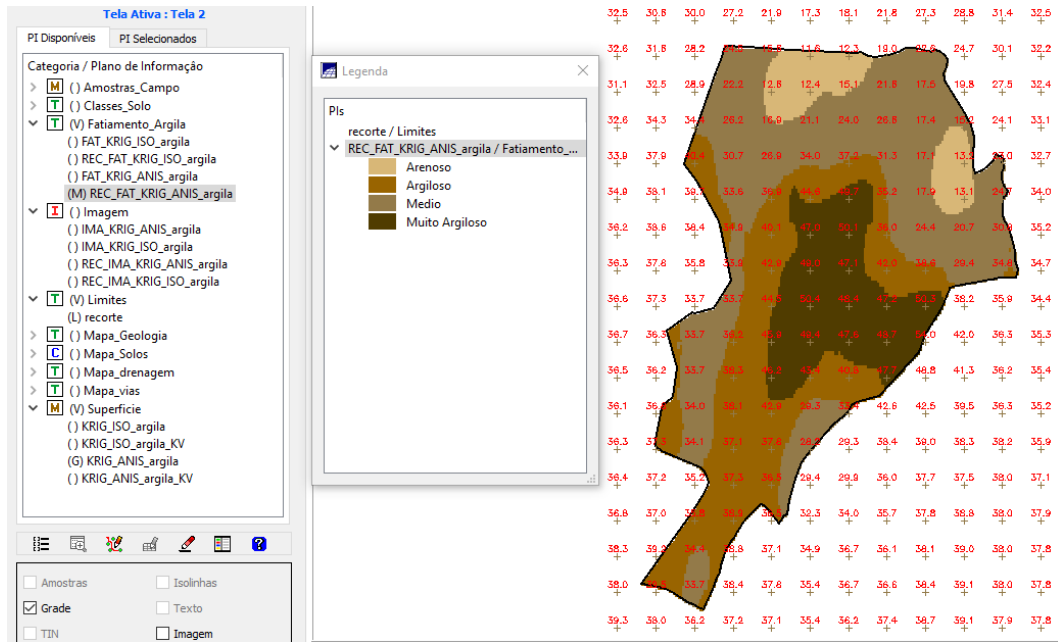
Tela Ativa : Tela 2

PI Disponíveis | PI Selecionados

Categoria / Plano de Informação
M () Amostras_Campo
T () Classes_Solo
T (V) Fatiamento_Argila
() FAT_KRIG_ISO_argila
() REC_FAT_KRIG_ISO_argila
() FAT_KRIG_ANIS_argila
(M) REC_FAT_KRIG_ANIS_argila
I () Imagem
() IMA_KRIG_ANIS_argila
() IMA_KRIG_ISO_argila
() REC_IMA_KRIG_ANIS_argila
() REC_IMA_KRIG_ISO_argila
T (V) Limites
(L) recorte
T () Mapa_Geologia
C () Mapa_Solos
T () Mapa_drenagem
T () Mapa_vias
M (V) Superficie
() KRIG_ISO_argila
() KRIG_ISO_argila_KV
(G) KRIG_ANIS_argila
() KRIG_ANIS_argila_KV

Amostras | Isolinhas
Grade | Texto
TIN | Imagem

Legenda
PIs
recorte / Limites
REC_FAT_KRIG_ANIS_argila / Fatiamento_...
Arenoso
Argiloso
Medio
Muito Argiloso

32.5 30.8 30.0 27.2 21.9 17.3 18.1 21.8 27.3 28.8 31.4 32.5
32.6 31.8 28.2 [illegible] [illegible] 11.6 12.3 19.0 22.6 24.7 30.1 32.2
31.1 32.5 28.9 22.2 12.8 12.4 15.1 21.8 17.5 19.8 27.5 32.4
32.6 34.3 34.4 26.2 16.9 21.1 24.0 26.8 17.4 15.2 24.1 33.1
33.9 37.9 40.4 30.7 26.9 34.0 37.2 31.3 17.1 13.5 23.0 32.7
34.9 38.1 39.3 33.6 36.9 44.6 46.7 35.2 17.9 13.1 24.7 34.0
36.2 38.8 38.4 34.9 40.1 47.0 50.1 36.0 24.4 20.7 30.9 35.2
36.3 37.8 35.8 33.9 42.9 49.0 47.1 42.0 38.6 29.4 34.6 34.7
36.6 37.3 33.7 33.7 44.0 50.1 48.4 47.2 42.3 38.2 35.9 34.4
36.7 36.3 33.7 36.2 45.9 48.4 47.6 45.7 44.0 42.0 36.3 35.3
36.5 36.2 33.7 36.3 44.2 43.4 40.8 47.7 48.8 41.3 36.2 35.4
36.1 36.2 34.0 38.1 42.9 39.3 33.4 42.6 42.5 39.5 36.3 35.2
36.3 37.3 34.1 37.1 37.6 28.2 29.3 38.4 39.0 38.3 38.2 35.9
36.4 37.2 35.2 37.3 36.3 29.4 29.9 36.0 37.7 37.5 38.0 37.1
36.8 37.0 36.8 36.3 36.4 32.3 34.0 35.7 37.8 38.8 38.0 37.9
38.3 39.3 34.4 38.8 37.1 34.9 36.7 36.1 38.1 39.0 38.0 37.8
38.0 36.8 33.7 38.4 37.8 35.4 36.7 36.6 38.4 39.1 38.0 37.8
39.3 38.0 36.2 37.2 37.1 35.4 36.2 37.4 38.7 39.1 37.9 37.8